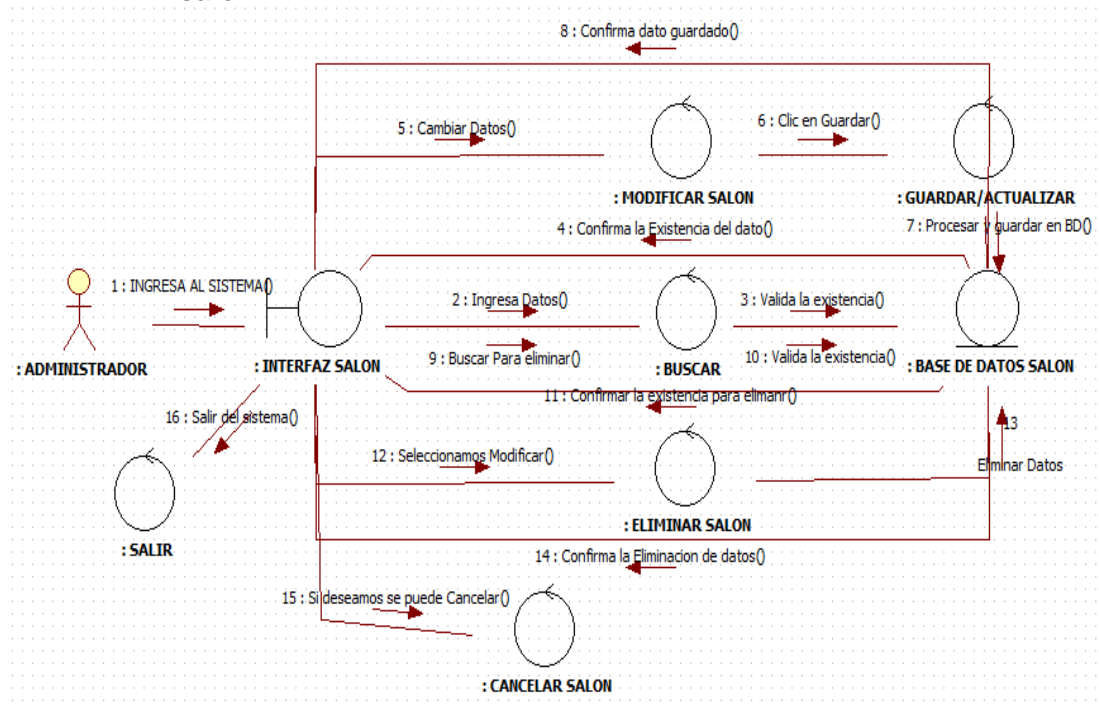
8 : Confirma dato guardado()

5 : Cambiar Datos()

6 : Clic en Guardar()

: MODIFICAR SALON

: GUARDAR/ACTUALIZAR

4 : Confirma la Existencia del dato()

7 : Procesar y guardar en BD()

1 : INGRESA AL SISTEMA()

2 : Ingresa Datos()

3 : Valida la existencia()

: ADMINISTRADOR

: INTERFAZ SALON

9 : Buscar Para eliminar()

: BUSCAR

10 : Valida la existencia()

: BASE DE DATOS SALON

11 : Confirmar la existencia para elimanr()

16 : Salir del sistema()

13

12 : Seleccionamos Modificar()

Eliminar Datos

: ELIMINAR SALON

: SALIR

14 : Confirma la Eliminacion de datos()

15 : Si deseamos se puede Cancelar()

: CANCELAR SALON